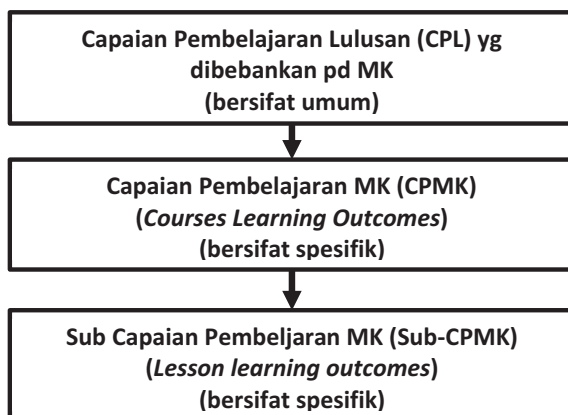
Capaian Pembelajaran Lulusan (CPL) yg dibebankan pd MK
(bersifat umum)

Capaian Pembelajaran MK (CPMK)
(Courses Learning Outcomes)
(bersifat spesifik)

Sub Capaian Pembeljaran MK (Sub-CPMK)
(Lesson learning outcomes)
(bersifat spesifik)